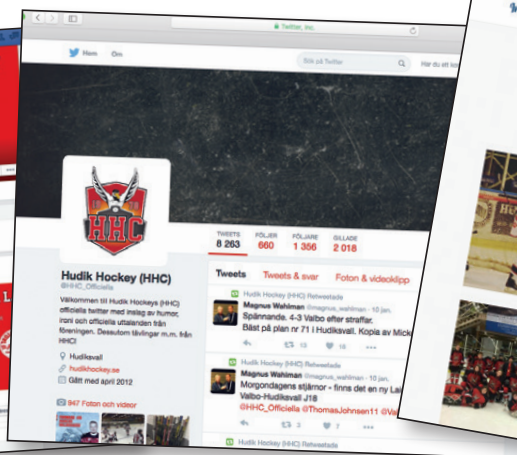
Twitter, Inc.

Hem Om

Sök på Twitter

Har du ett ko

HHC

TWEETS 8 263
FÖLJER 660
FÖLJARE 1 356
GILLADE 2 018

Hudik Hockey (HHC)
@HHC_Officiella

Välkommen till Hudik Hockeys (HHC) officiella twitter med inslag av humor, ironi och officiella uttalanden från föreningen. Dessutom tävlingar m.m. från HHC!

Hudiksvall
hudikhockey.se
Gått med april 2012

947 Foton och videor

Tweets
Tweets & svar
Foton & videoklipp

Hudik Hockey (HHC) Retweetade
Magnus Wahlman @magnus_wahlman · 10 jan.
Spännande. 4-3 Valbo efter straffar.
Bäst på plan nr 71 i Hudiksvall. Kopia av Mick

13 18

Hudik Hockey (HHC) Retweetade
Magnus Wahlman @magnus_wahlman · 10 jan.
Morgondagens stjärnor - finns det en ny La
Valbo-Hudiksvall J18
@HHC_Officiella @ThomasJohnsen11 @Va

3 7

Hudik Hockey (HHC) Retweetade